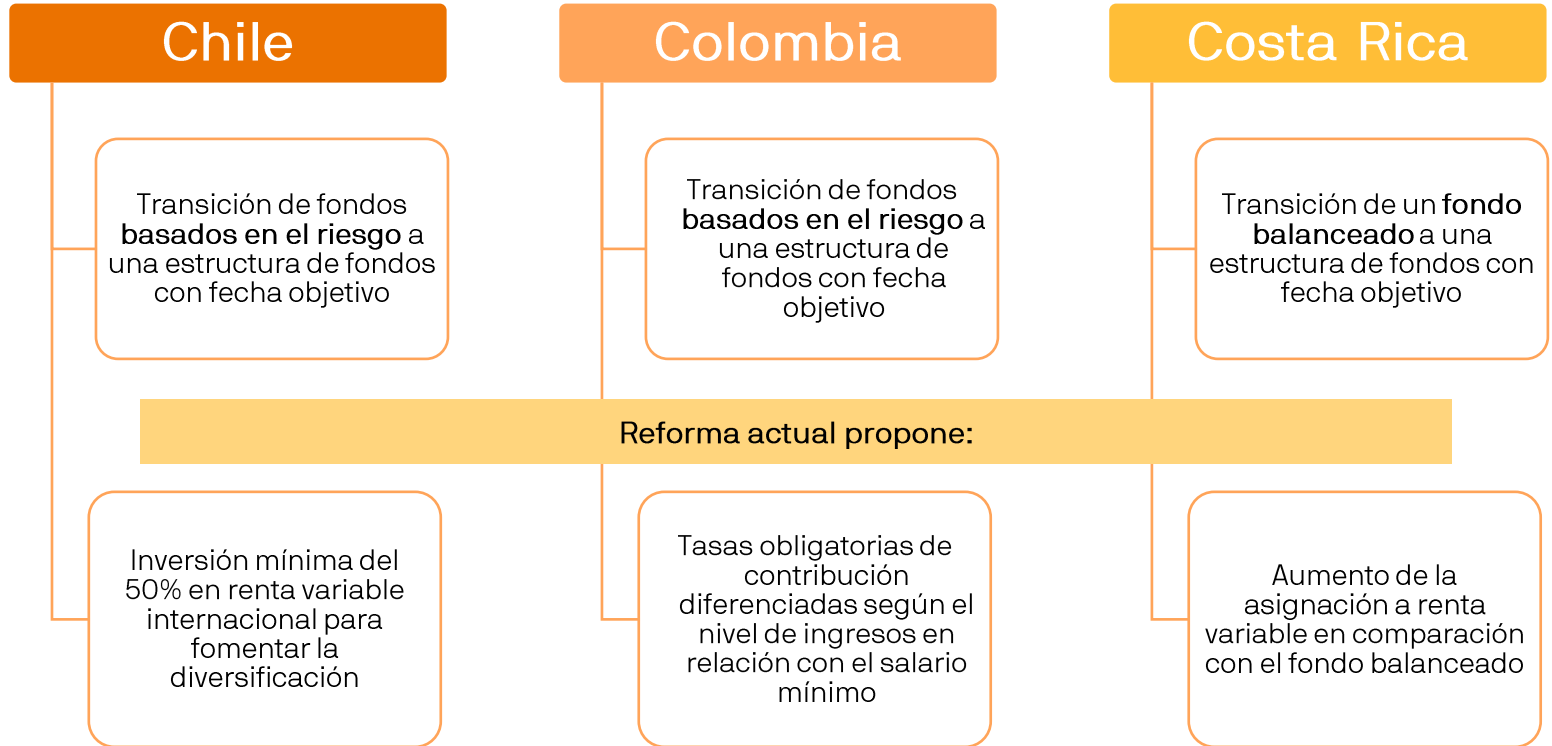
Chile

Transición de fondos **basados en el riesgo** a una estructura de fondos con fecha objetivo

Colombia

Transición de fondos **basados en el riesgo** a una estructura de fondos con fecha objetivo

Costa Rica

Transición de un **fondo balanceado** a una estructura de fondos con fecha objetivo

Reforma actual propone:

Inversión mínima del 50% en renta variable internacional para fomentar la diversificación

Tasas obligatorias de contribución diferenciadas según el nivel de ingresos en relación con el salario mínimo

Aumento de la asignación a renta variable en comparación con el fondo balanceado